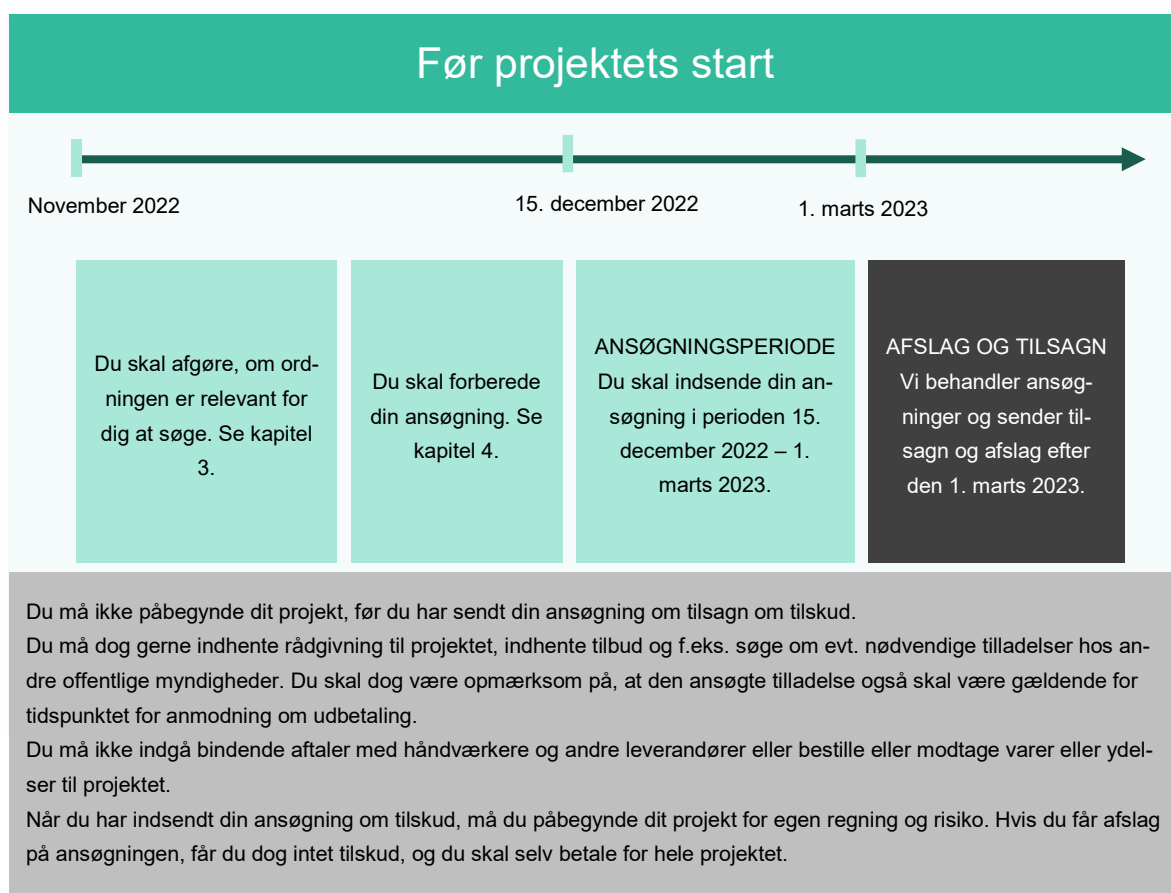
Før projektets start

November 2022

15. december 2022

1. marts 2023

Du skal afgøre, om ordningen er relevant for dig at søge. Se kapitel 3.

Du skal forberede din ansøgning. Se kapitel 4.

ANSØGNINGSPERIODE
Du skal indsende din ansøgning i perioden 15. december 2022 – 1. marts 2023.

AFSLAG OG TILSAGN
Vi behandler ansøgninger og sender tilsagn og afslag efter den 1. marts 2023.

Du må ikke påbegynde dit projekt, før du har sendt din ansøgning om tilsagn om tilskud.
Du må dog gerne indhente rådgivning til projektet, indhente tilbud og f.eks. søge om evt. nødvendige tilladelser hos andre offentlige myndigheder. Du skal dog være opmærksom på, at den ansøgte tilladelse også skal være gældende for tidspunktet for anmodning om udbetaling.
Du må ikke indgå bindende aftaler med håndværkere og andre leverandører eller bestille eller modtage varer eller ydelser til projektet.
Når du har indsendt din ansøgning om tilskud, må du påbegynde dit projekt for egen regning og risiko. Hvis du får afslag på ansøgningen, får du dog intet tilskud, og du skal selv betale for hele projektet.